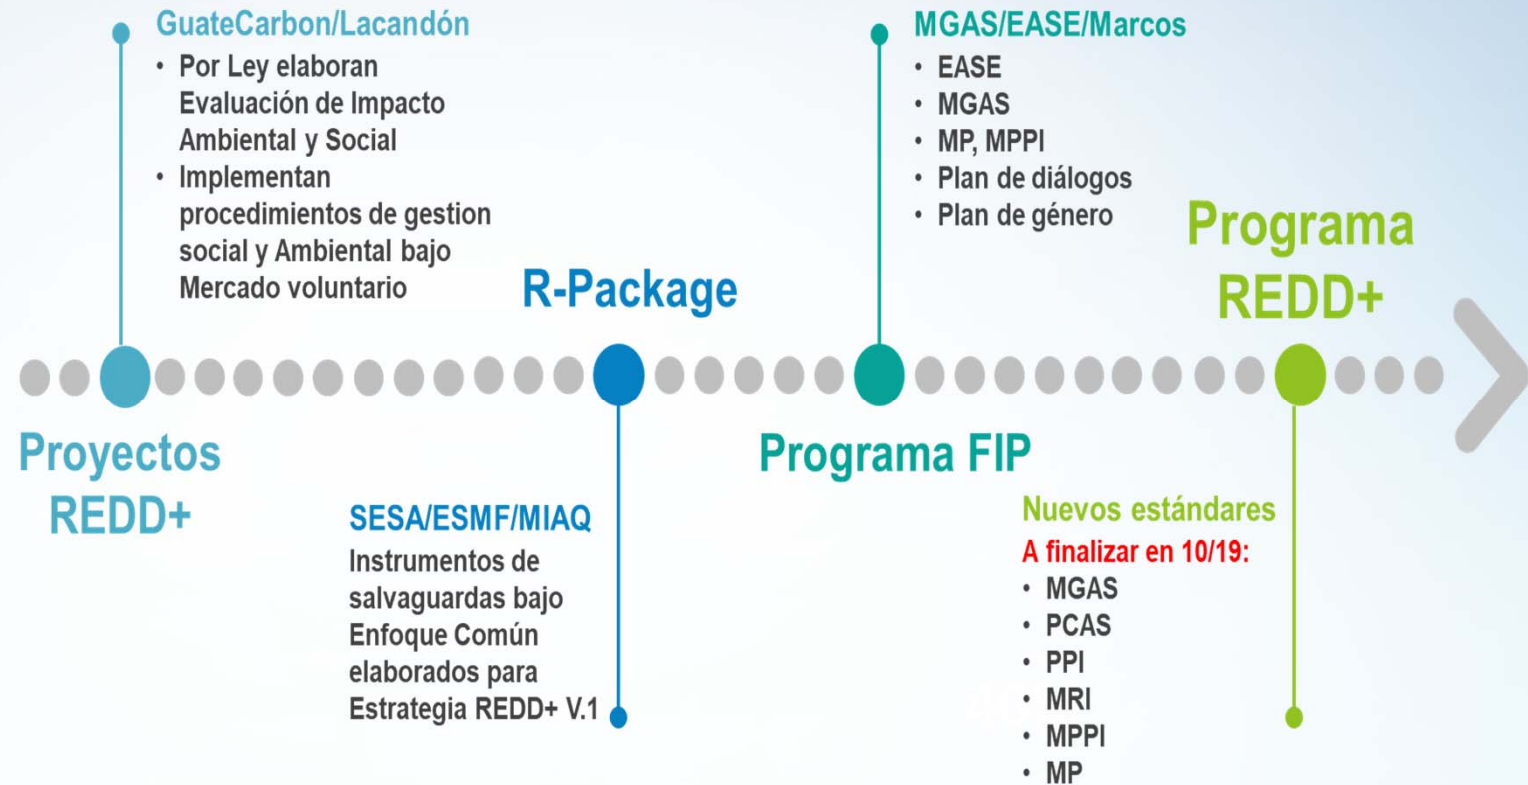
GuateCarbon/Lacandón
• Por Ley elaboran Evaluación de Impacto Ambiental y Social
• Implementan procedimientos de gestion social y Ambiental bajo Mercado voluntario

MGAS/EASE/Marcos
• EASE
• MGAS
• MP, MPPI
• Plan de diálogos
• Plan de género

Programa REDD+

R-Package

Proyectos REDD+

Programa FIP

SESA/ESMF/MIAQ
Instrumentos de salvaguardas bajo Enfoque Común elaborados para Estrategia REDD+ V.1

Nuevos estándares
A finalizar en 10/19:
• MGAS
• PCAS
• PPI
• MRI
• MPPI
• MP